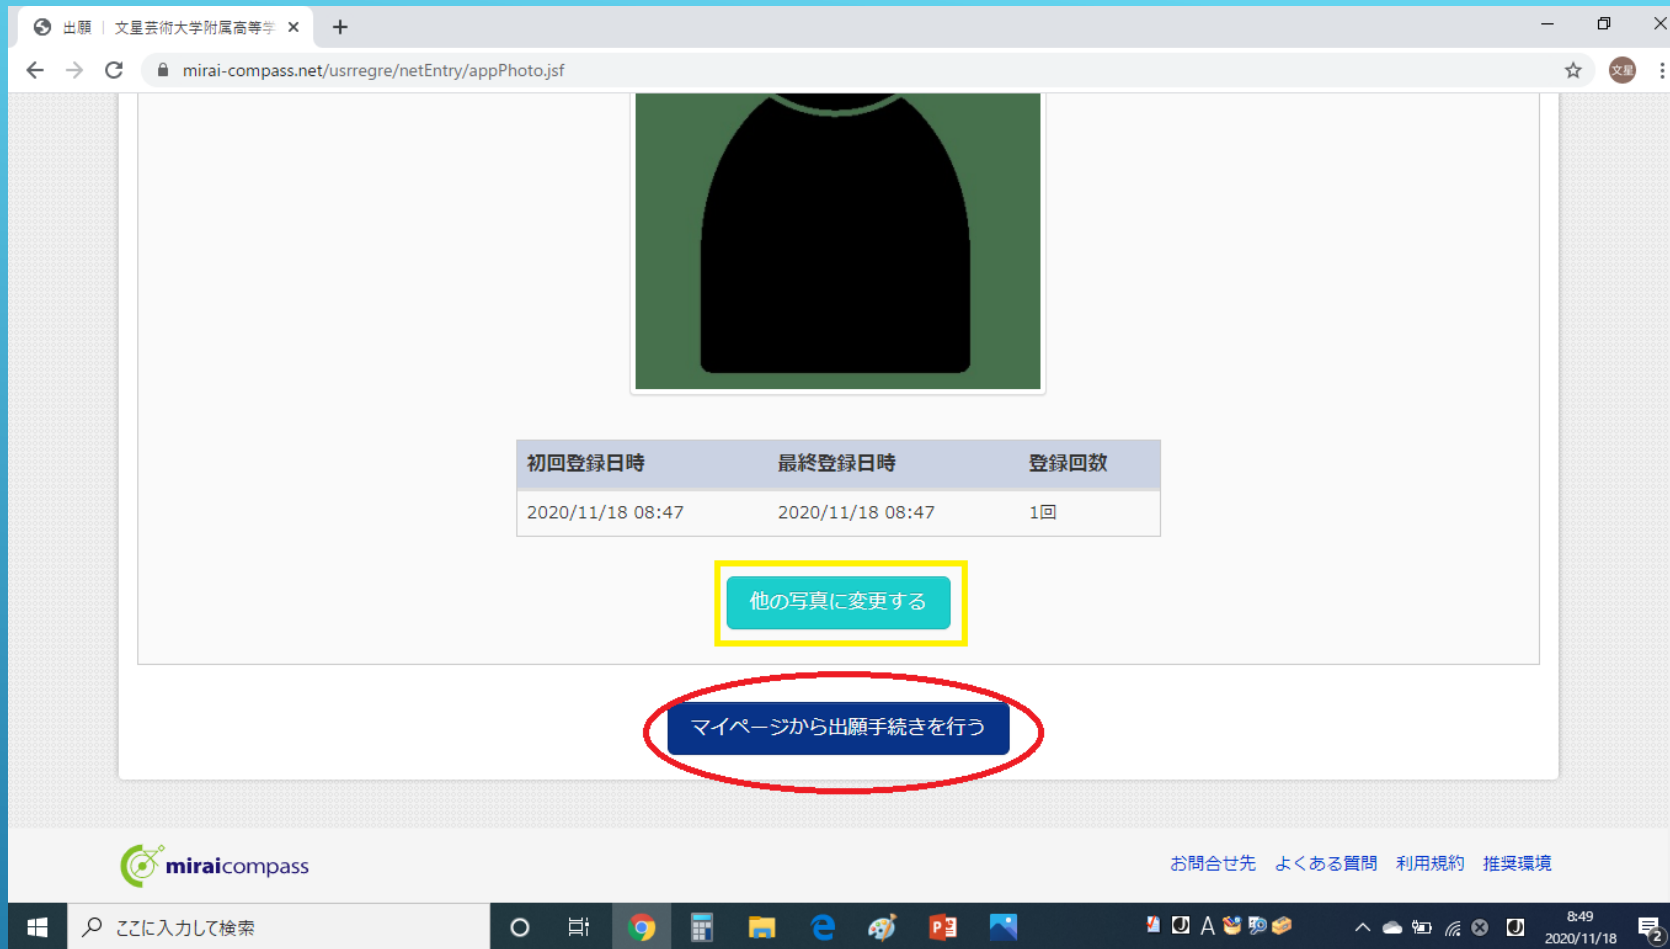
出願 | 文星芸術大学附属高等学

mirai-compass.net/usrregre/netEntry/appPhoto.jsf

文星

| 初回登録日時 | 最終登録日時 | 登録回数 |
|---|---|---|
| 2020/11/18 08:47 | 2020/11/18 08:47 | 1回 |

他の写真に変更する

マイページから出願手続きを行う

miraicompass

お問合せ先　よくある質問　利用規約　推奨環境

ここに入力して検索

8:49
2020/11/18